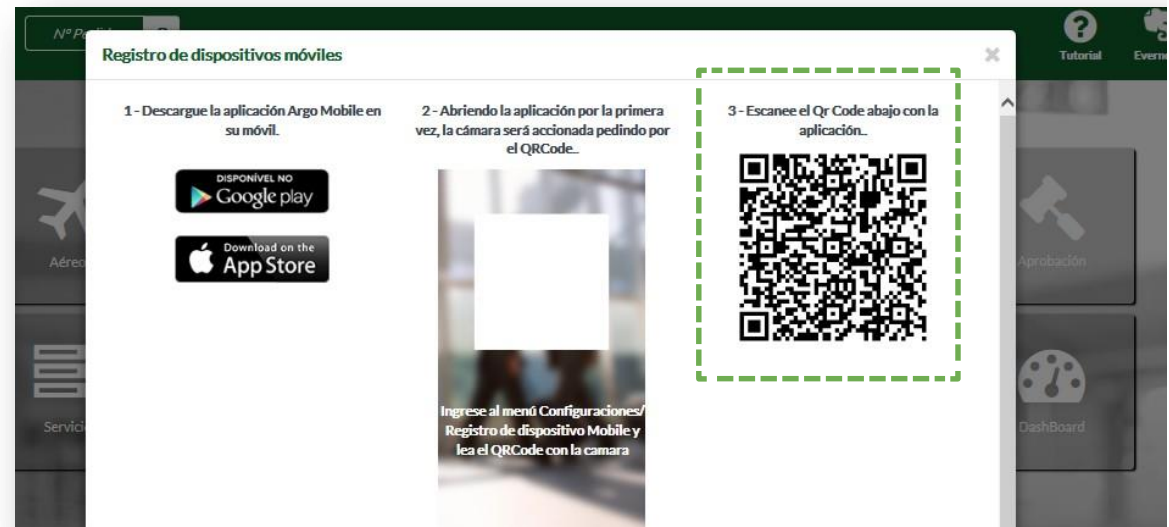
Nº Pedi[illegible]

Tutorial

Everne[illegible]

Registro de dispositivos móviles

×

1 - Descargue la aplicación Argo Mobile en su móvil.

DISPONÍVEL NO Google play

Download on the App Store

2 - Abriendo la aplicación por la primera vez, la cámara será accionada pedindo por el QRCode...

Ingrese al menú Configuraciones/ Registro de dispositivo Mobile y lea el QRCode con la camara

3 - Escanee el Qr Code abajo con la aplicación...

Aéreo

Aprobación

Servici

DashBoard